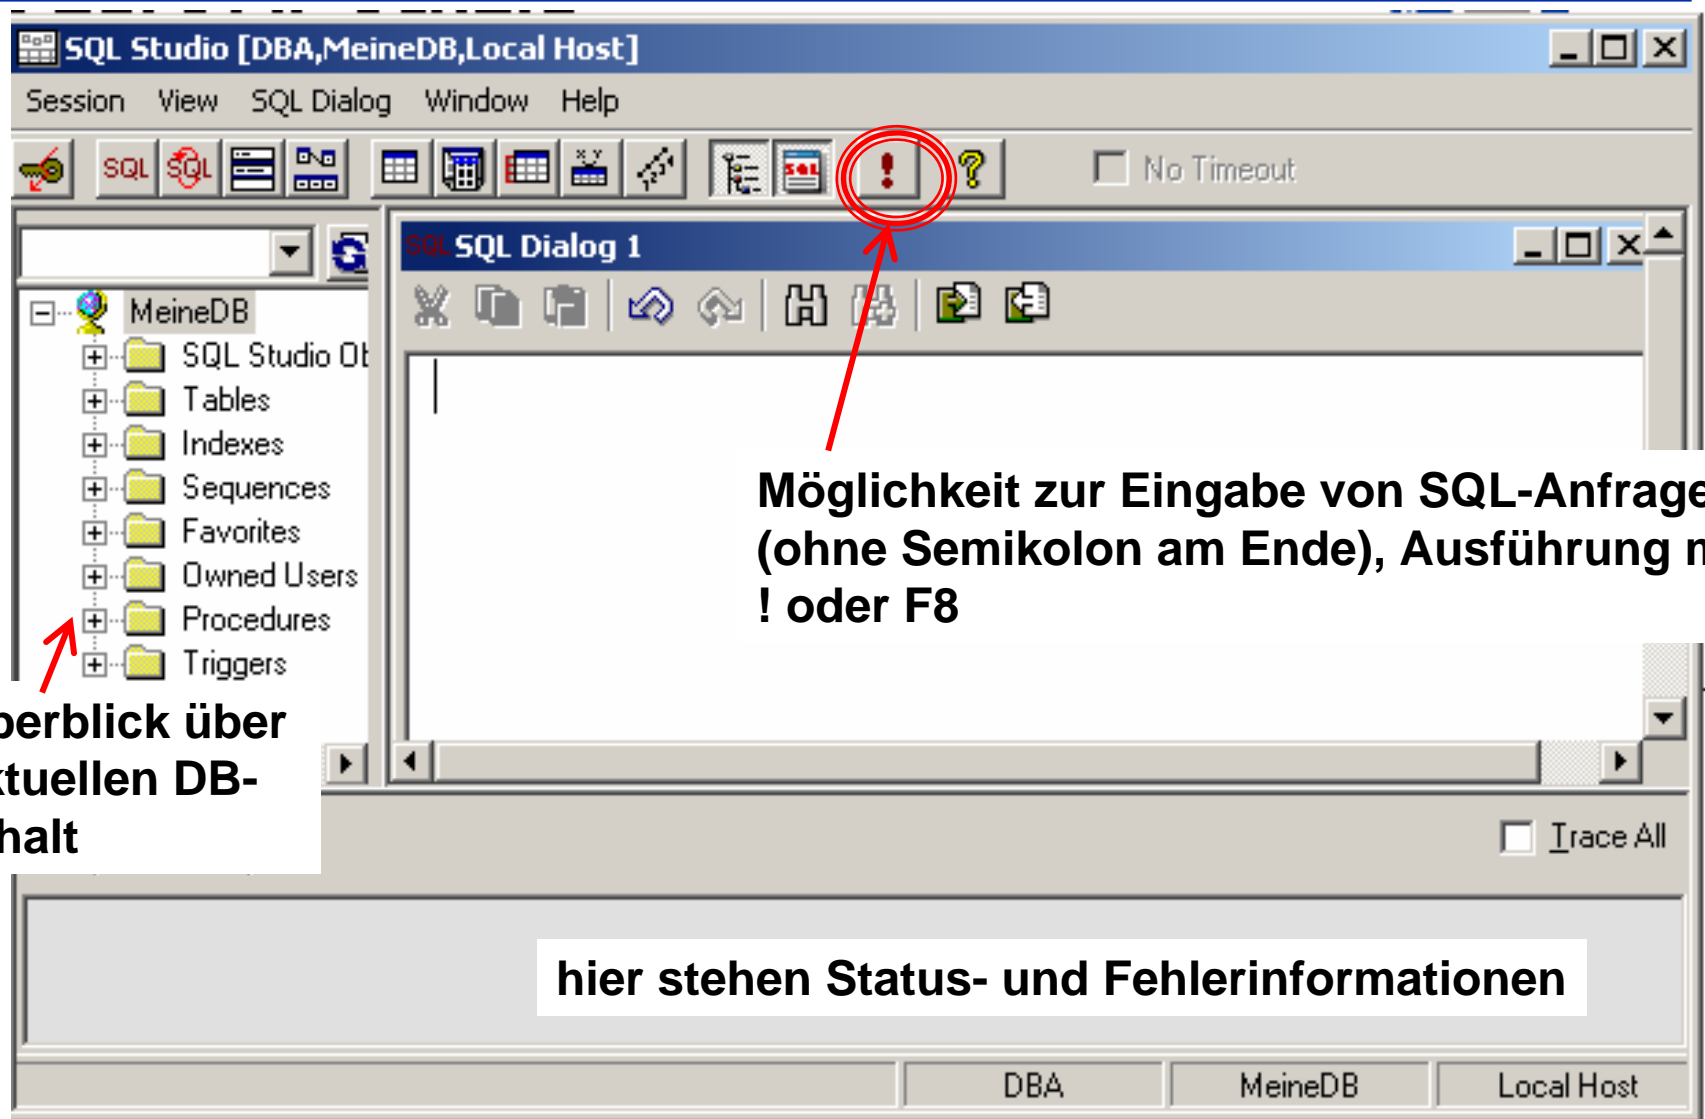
SQL Studio [DBA,MeineDB,Local Host]

Session View SQL Dialog Window Help

SQL SQL

No Timeout

SQL Dialog 1

MeineDB
SQL Studio Ob
Tables
Indexes
Sequences
Favorites
Owned Users
Procedures
Triggers

Möglichkeit zur Eingabe von SQL-Anfrage (ohne Semikolon am Ende), Ausführung m ! oder F8

berblick über tuellen DB-halt

Trace All

hier stehen Status- und Fehlerinformationen

DBA | MeineDB | Local Host